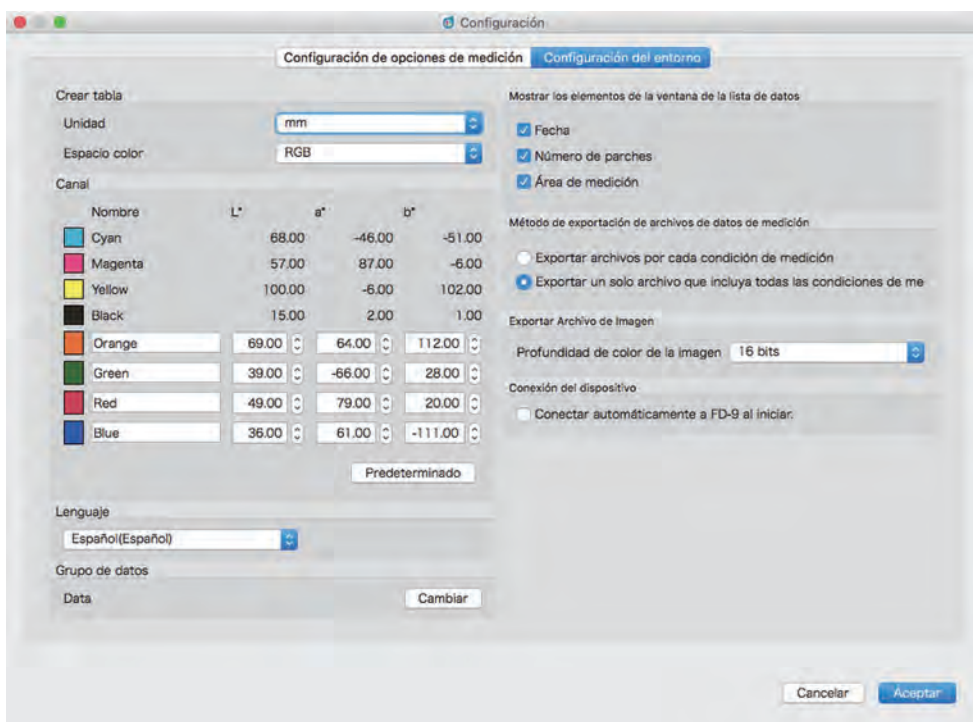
Configuración

Configuración de opciones de medición | Configuración del entorno

Crear tabla

Unidad mm

Espacio color RGB

Canal

| Nombre | L* | a* | b* |
|---|---|---|---|
| Cyan | 68.00 | -46.00 | -51.00 |
| Magenta | 57.00 | 87.00 | -6.00 |
| Yellow | 100.00 | -6.00 | 102.00 |
| Black | 15.00 | 2.00 | 1.00 |
| Orange | 69.00 | 64.00 | 112.00 |
| Green | 39.00 | -66.00 | 28.00 |
| Red | 49.00 | 79.00 | 20.00 |
| Blue | 36.00 | 61.00 | -111.00 |

Predeterminado

Lenguaje

Español(Español)

Grupo de datos

Data

Cambiar

Mostrar los elementos de la ventana de la lista de datos

Fecha

Número de parches

Área de medición

Método de exportación de archivos de datos de medición

Exportar archivos por cada condición de medición

Exportar un solo archivo que incluya todas las condiciones de me

Exportar Archivo de Imagen

Profundidad de color de la imagen 16 bits

Conexión del dispositivo

Conectar automáticamente a FD-9 al iniciar.

Cancelar

Aceptar